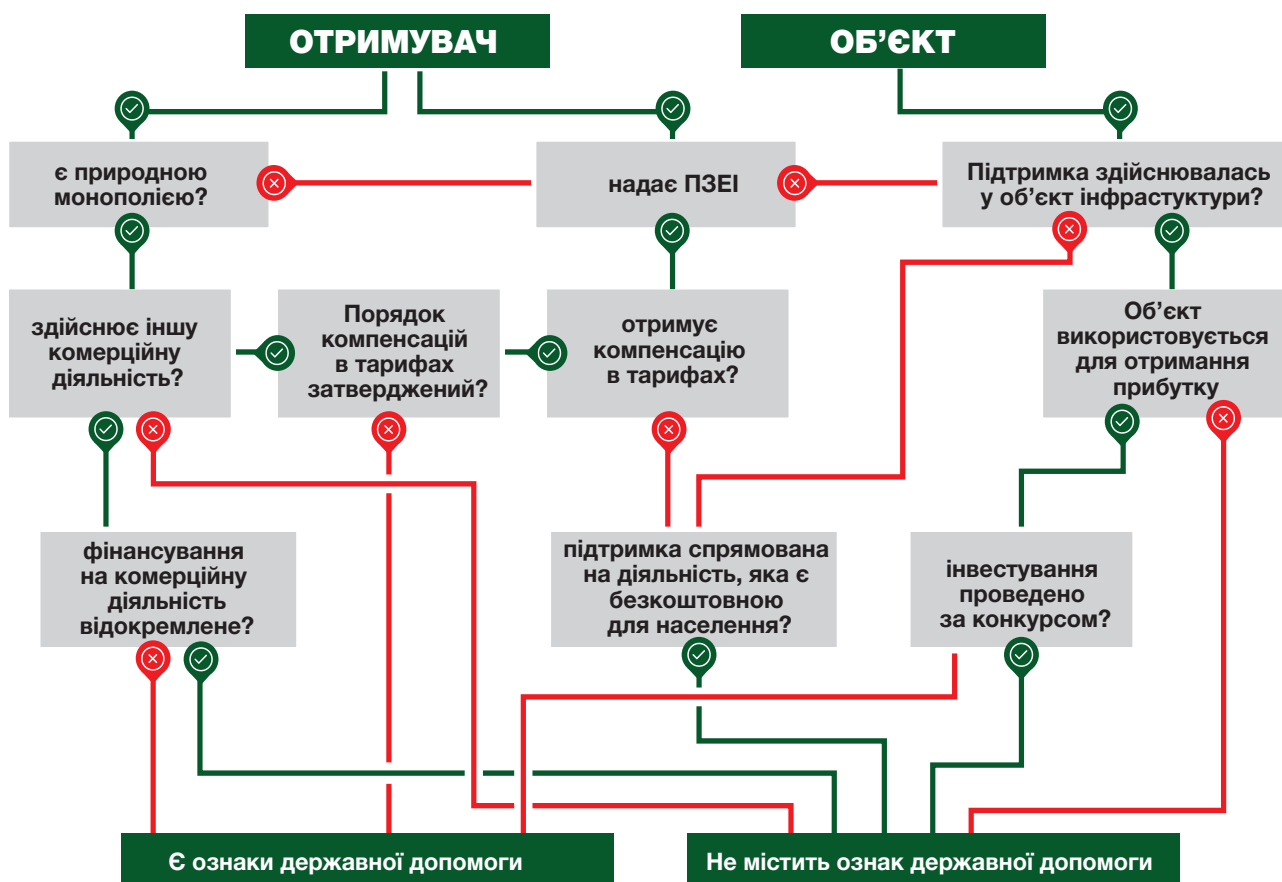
ОТРИМУВАЧ

ОБ'ЄКТ

є природною монополією?

надає ПЗЕІ

Підтримка здійснювалась у об'єкт інфрастуктури?

здійснює іншу комерційну діяльність?

Порядок компенсацій в тарифах затверджений?

отримує компенсацію в тарифах?

Об'єкт використовується для отримання прибутку

фінансування на комерційну діяльність відокремлене?

підтримка спрямована на діяльність, яка є безкоштовною для населення?

інвестування проведено за конкурсом?

Є ознаки державної допомоги

Не містить ознак державної допомоги